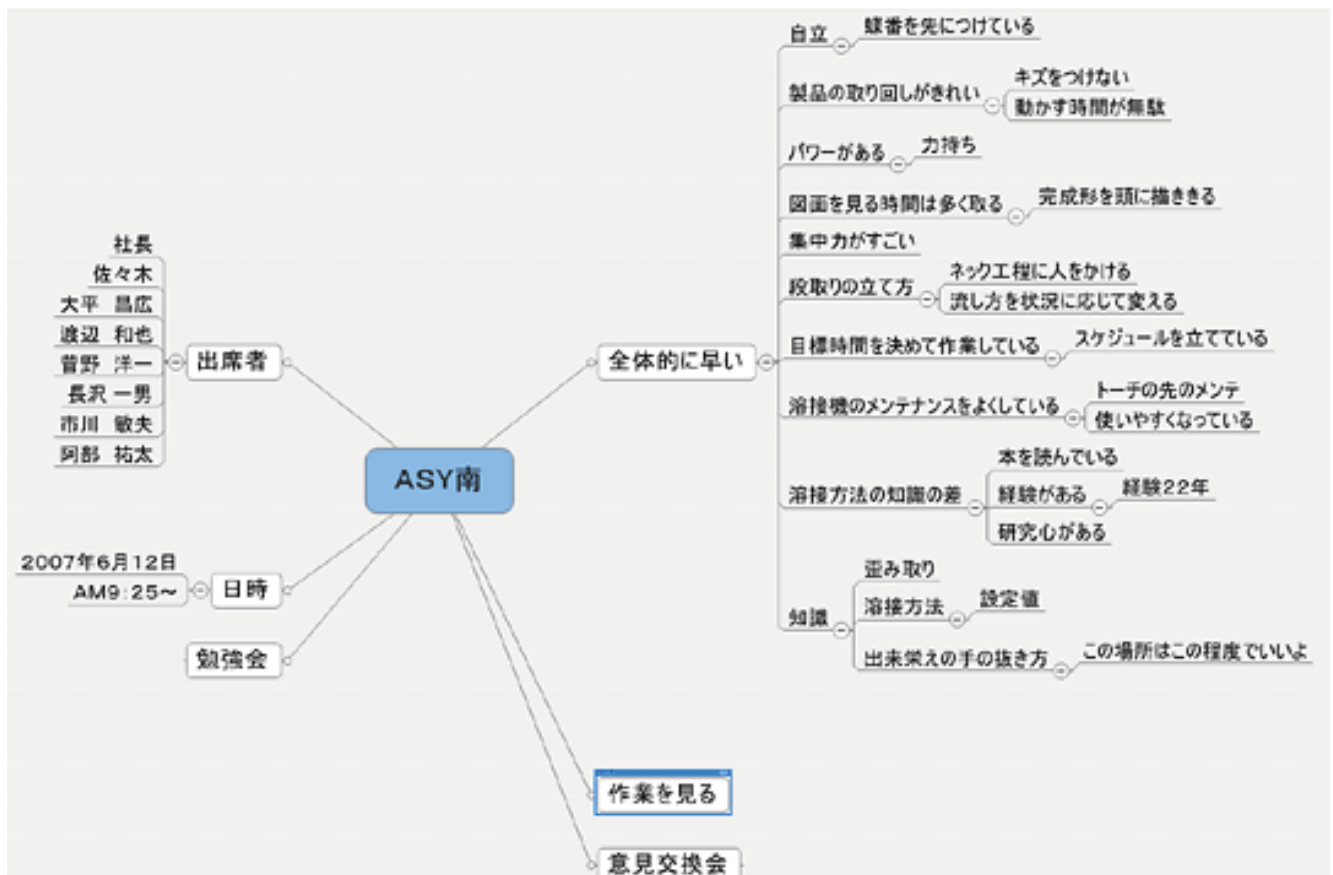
ASY南

出席者
社長
佐々木
大平 昌広
渡辺 和也
菅野 洋一
長沢 一男
市川 敏夫
阿部 祐太

日時
2007年6月12日
AM9:25~

勉強会

作業を見る

意見交換会

全体的に早い
自立
蛛番を先につけている
製品の取り回しがきれい
キズをつけない
動かす時間が無駄
パワーがある
力持ち
図面を見る時間は多く取る
完成形を頭に描ききる
集中力がすごい
段取りの立て方
ネック工程に人をかける
流し方を状況に応じて変える
目標時間を決めて作業している
スケジュールを立てている
溶接機のメンテナンスをよくしている
トーチの先のメンテ
使いやすくなっている
溶接方法の知識の差
本を読んでいる
経験がある
経験22年
研究心がある
知識
歪み取り
溶接方法
設定値
出来栄えの手の抜き方
この場所はこの程度でいいよ